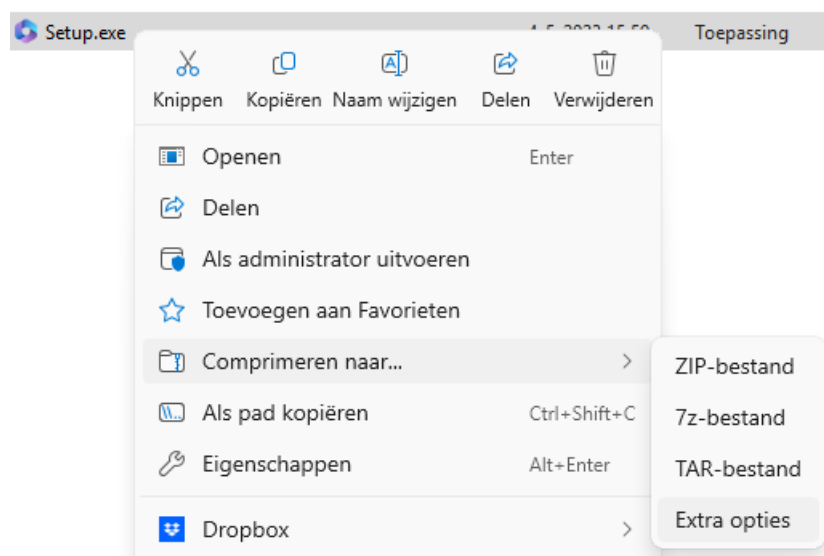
Setup.exe 4-5-2023 15:50 Toepassing

Knippen Kopiëren Naam wijzigen Delen Verwijderen

Openen Enter

Delen

Als administrator uitvoeren

Toevoegen aan Favorieten

Comprimeren naar...

ZIP-bestand

7z-bestand

TAR-bestand

Extra opties

Als pad kopiëren Ctrl+Shift+C

Eigenschappen Alt+Enter

Dropbox